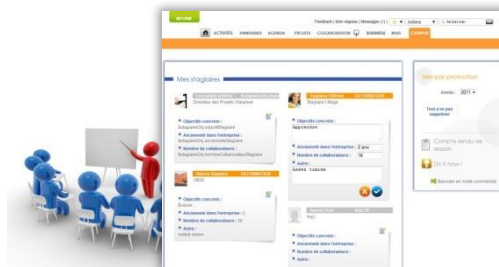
Feedback | Mon espace | Messages (1) | Actions | Action rter

ACTIVITÉ ANNUAIRES AGENDA PROJETS COLLABORATION DOSSIERS AVIS

Mes stagiaires

Directeur des Projets Citoyens

Stagiaire | Stage

Objectifs concrets :
Apprendre

Ancienneté dans l'entreprise : 2 ans
Nombre de collaborateurs : 10
Autre :

Objectifs concrets :
Ancienneté dans l'entreprise :
Nombre de collaborateurs :

Objectifs concrets :
Ancienneté dans l'entreprise : 2
Nombre de collaborateurs : 10
Autre :

Objectifs concrets :
Ancienneté dans l'entreprise :
Nombre de collaborateurs :

Mes stagiaires par promotion
Année : 2011

Compte rendu de session

De 9 nous !

Basculer en mode promotion